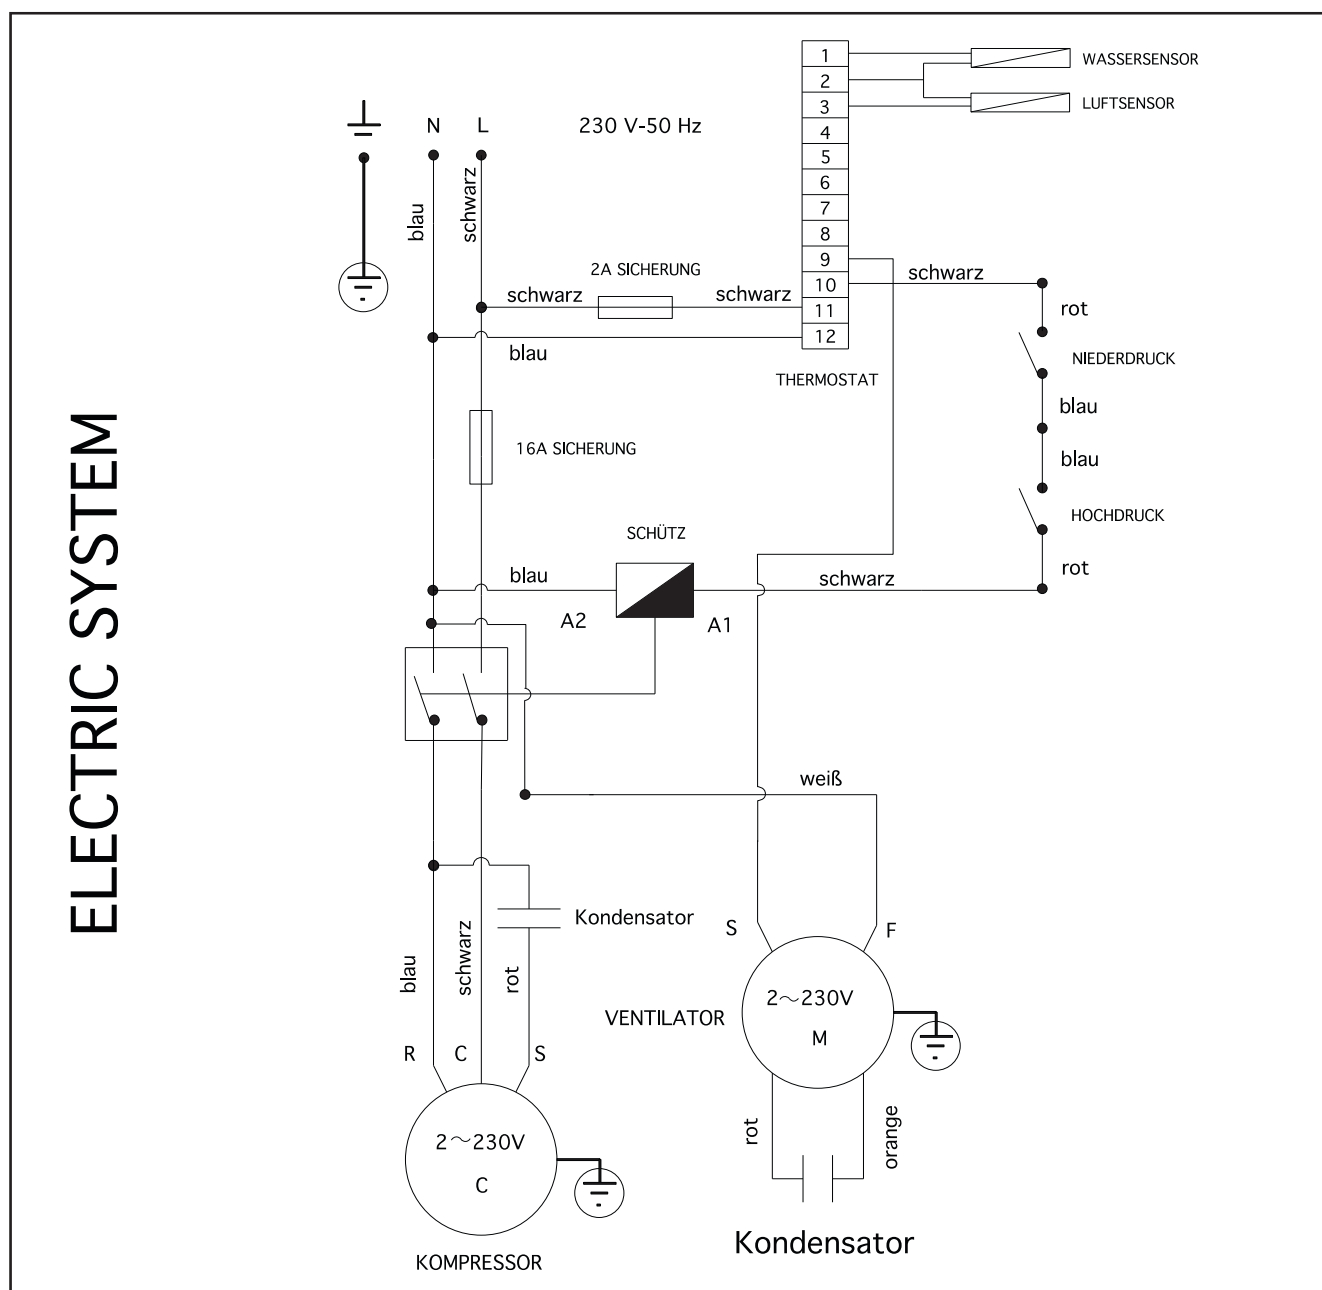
ELECTRIC SYSTEM

N L 230 V-50 Hz

blau schwarz

1
2
3
4
5
6
7
8
9
10
11
12

WASSERSENSOR
LUFTSENSOR

2A SICHERUNG
schwarz schwarz schwarz
blau
THERMOSTAT
rot
NIEDERDRUCK
blau
blau
HOCHDRUCK
rot

16A SICHERUNG

SCHÜTZ
blau schwarz
A2 A1

weiß

Kondensator
S F
blau schwarz rot
VENTILATOR
2～230V
M
R C S
2～230V
C
rot orange
KOMPRESSOR
Kondensator